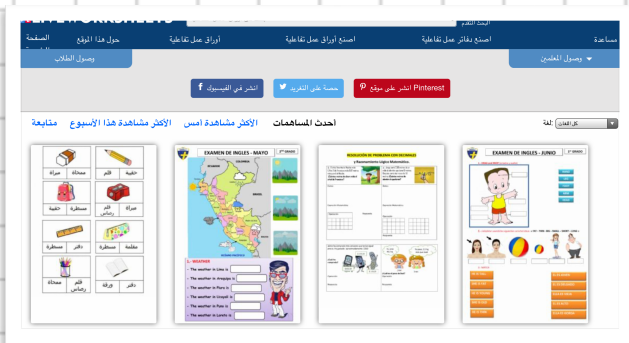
الصفحة
حول هذا الموقع
أوراق عمل تفاعلية
اصنع أوراق عمل تفاعلية
اصنع دفاتر عمل تفاعلية
مساعدة
وصول الطلاب
وصول المعلمين
Pinterest انشر على موقع
مشاركة على التغريد
انشر في الفيسبوك
أحدث المساهمات
الأكثر مشاهدة امس
الأكثر مشاهدة هذا الأسبوع
متابعة
لغة:
كل اللغات
EXAMEN DE INGLES - MAYO
EXAMEN DE INGLES - JUNIO
RESOLUCIÓN DE PROBLEMAS CON DECIMALES
I.- WEATHER
- The weather in Lima is
- The weather in Arequipa is
- The weather in Piura is
- The weather in Loreto is
- The weather in Puno is
- The weather in Junín is
حقيبة
قلم
ممحاة
مبراة
قلم رصاص
مسطرة
حقيبة
دفتر
مسطرة
مقلمة
ممحاة
قلم رصاص
ورقة
دفتر